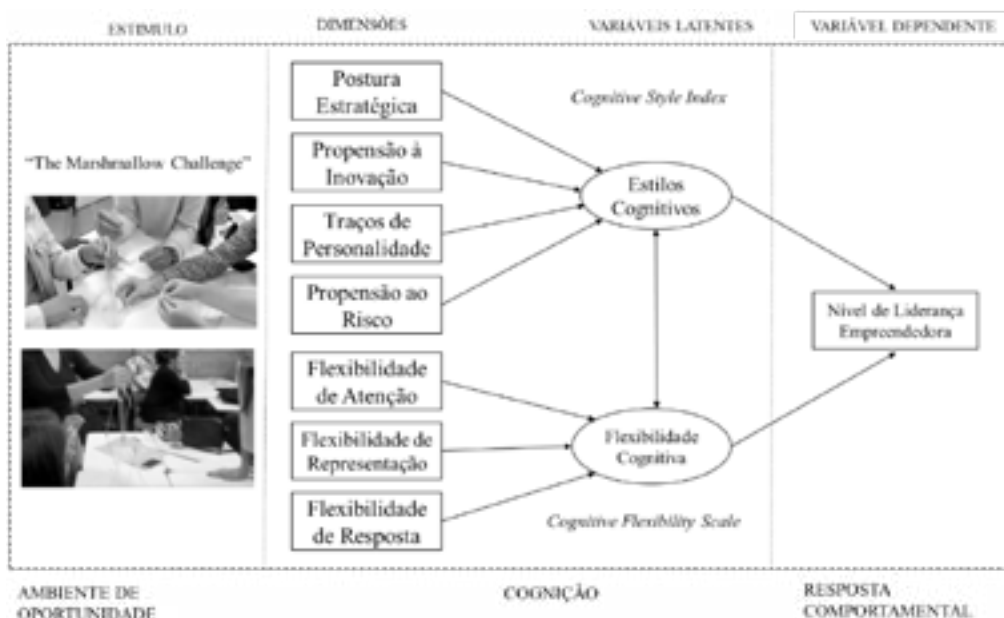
ESTIMULO

DIMENSÕES

VARIÁVEIS LATENTES

VARIÁVEL DEPENDENTE

"The Marshmallow Challenge"

Postura Estratégica

Propensão à Inovação

Traços de Personalidade

Propensão ao Risco

Flexibilidade de Atenção

Flexibilidade de Representação

Flexibilidade de Resposta

Cognitive Style Index

Estilos Cognitivos

Flexibilidade Cognitiva

Cognitive Flexibility Scale

Nível de Liderança Empreendedora

AMBIENTE DE OPORTUNIDADE

COGNIÇÃO

RESPOSTA COMPORTAMENTAL